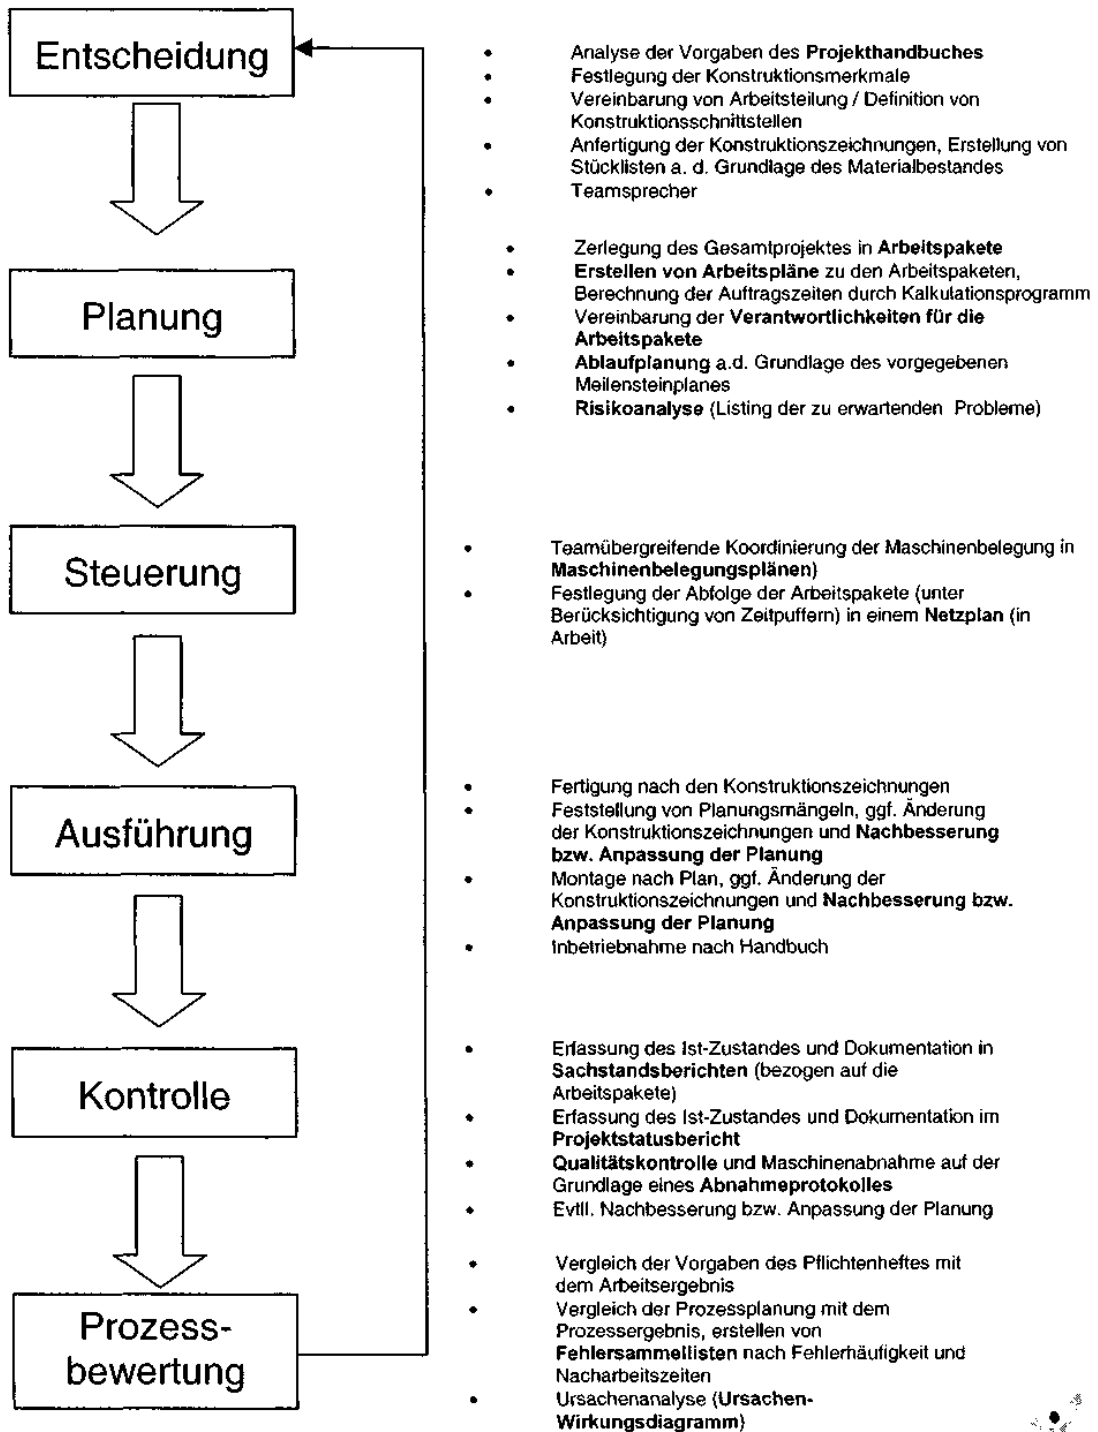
Entscheidung

- Analyse der Vorgaben des **Projekthandbuches**
- Festlegung der Konstruktionsmerkmale
- Vereinbarung von Arbeitsteilung / Definition von Konstruktionsschnittstellen
- Anfertigung der Konstruktionszeichnungen, Erstellung von Stücklisten a. d. Grundlage des Materialbestandes
- Teamsprecher

Planung

- Zerlegung des Gesamtprojektes in **Arbeitspakete**
- **Erstellen von Arbeitspläne** zu den Arbeitspaketen, Berechnung der Auftragszeiten durch Kalkulationsprogramm
- Vereinbarung der **Verantwortlichkeiten für die Arbeitspakete**
- **Ablaufplanung** a.d. Grundlage des vorgegebenen Meilensteinplanes
- **Risikoanalyse** (Listing der zu erwartenden Probleme)

Steuerung

- Teamübergreifende Koordinierung der Maschinenbelegung in **Maschinenbelegungsplänen)**
- Festlegung der Abfolge der Arbeitspakete (unter Berücksichtigung von Zeitpuffern) in einem **Netzplan** (in Arbeit)

Ausführung

- Fertigung nach den Konstruktionszeichnungen
- Feststellung von Planungsmängeln, ggf. Änderung der Konstruktionszeichnungen und **Nachbesserung bzw. Anpassung der Planung**
- Montage nach Plan, ggf. Änderung der Konstruktionszeichnungen und **Nachbesserung bzw. Anpassung der Planung**
- Inbetriebnahme nach Handbuch

Kontrolle

- Erfassung des Ist-Zustandes und Dokumentation in **Sachstandsberichten** (bezogen auf die Arbeitspakete)
- Erfassung des Ist-Zustandes und Dokumentation im **Projektstatusbericht**
- **Qualitätskontrolle** und Maschinenabnahme auf der Grundlage eines **Abnahmeprotokolles**
- Evtll. Nachbesserung bzw. Anpassung der Planung

Prozess-bewertung

- Vergleich der Vorgaben des Pflichtenheftes mit dem Arbeitsergebnis
- Vergleich der Prozessplanung mit dem Prozessergebnis, erstellen von **Fehlersammellisten** nach Fehlerhäufigkeit und Nacharbeitszeiten
- Ursachenanalyse (**Ursachen-Wirkungsdiagramm)**